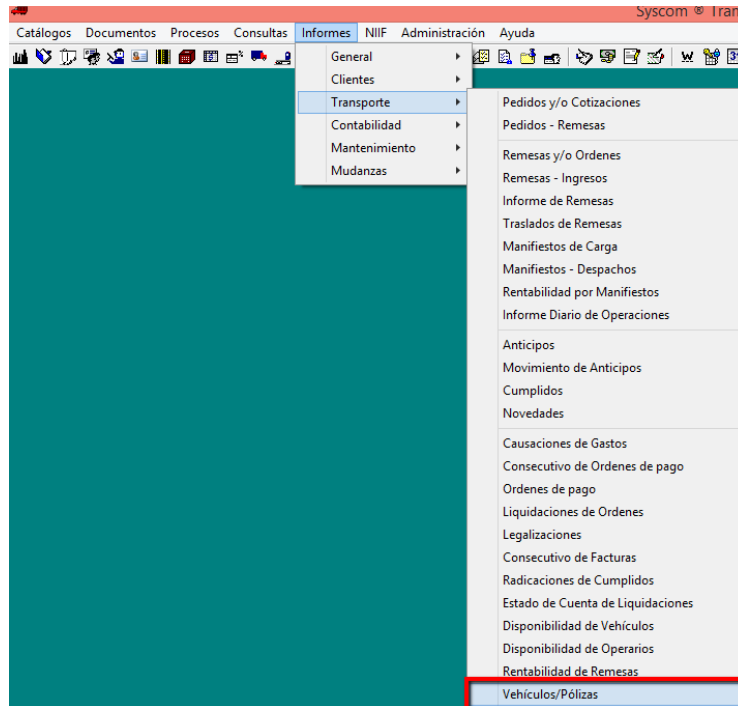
Syscom ® Tran

Catálogos Documentos Procesos Consultas Informes NIIF Administración Ayuda

General
Clientes
Transporte
Contabilidad
Mantenimiento
Mudanzas

Pedidos y/o Cotizaciones
Pedidos - Remesas
Remesas y/o Ordenes
Remesas - Ingresos
Informe de Remesas
Traslados de Remesas
Manifiestos de Carga
Manifiestos - Despachos
Rentabilidad por Manifiestos
Informe Diario de Operaciones
Anticipos
Movimiento de Anticipos
Cumplidos
Novedades
Causaciones de Gastos
Consecutivo de Ordenes de pago
Ordenes de pago
Liquidaciones de Ordenes
Legalizaciones
Consecutivo de Facturas
Radicaciones de Cumplidos
Estado de Cuenta de Liquidaciones
Disponibilidad de Vehículos
Disponibilidad de Operarios
Rentabilidad de Remesas
Vehículos/Pólizas